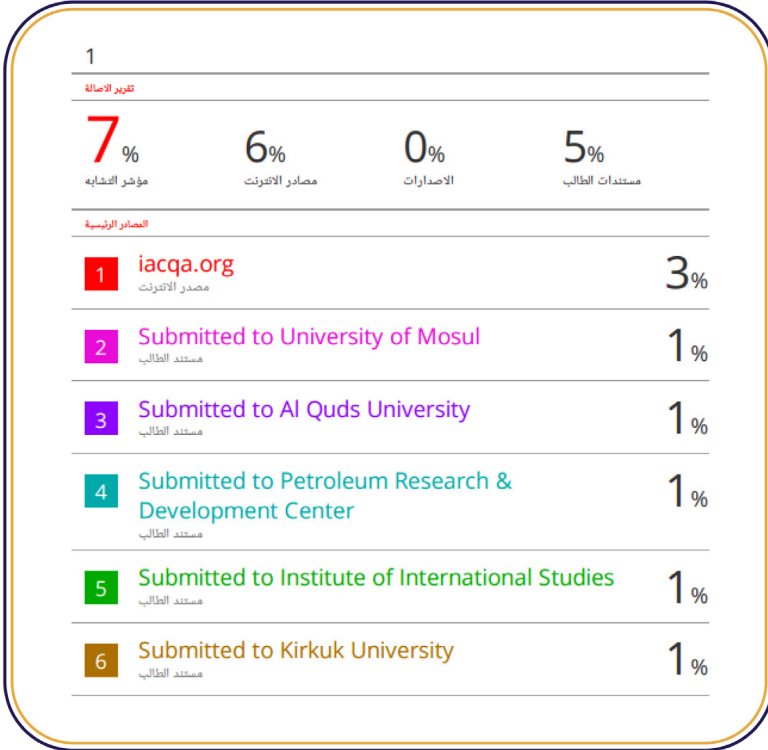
1

تقرير الاصالة

7%
مؤشر التشابه

6%
مصادر الانترنت

0%
الاصدارات

5%
مستندات الطالب

المصادر الرئيسية

| | | |
|---|---|---|
| 1 | iacqa.org<br>مصدر الانترنت | 3% |
| 2 | Submitted to University of Mosul<br>مستند الطالب | 1% |
| 3 | Submitted to Al Quds University<br>مستند الطالب | 1% |
| 4 | Submitted to Petroleum Research & Development Center<br>مستند الطالب | 1% |
| 5 | Submitted to Institute of International Studies<br>مستند الطالب | 1% |
| 6 | Submitted to Kirkuk University<br>مستند الطالب | 1% |